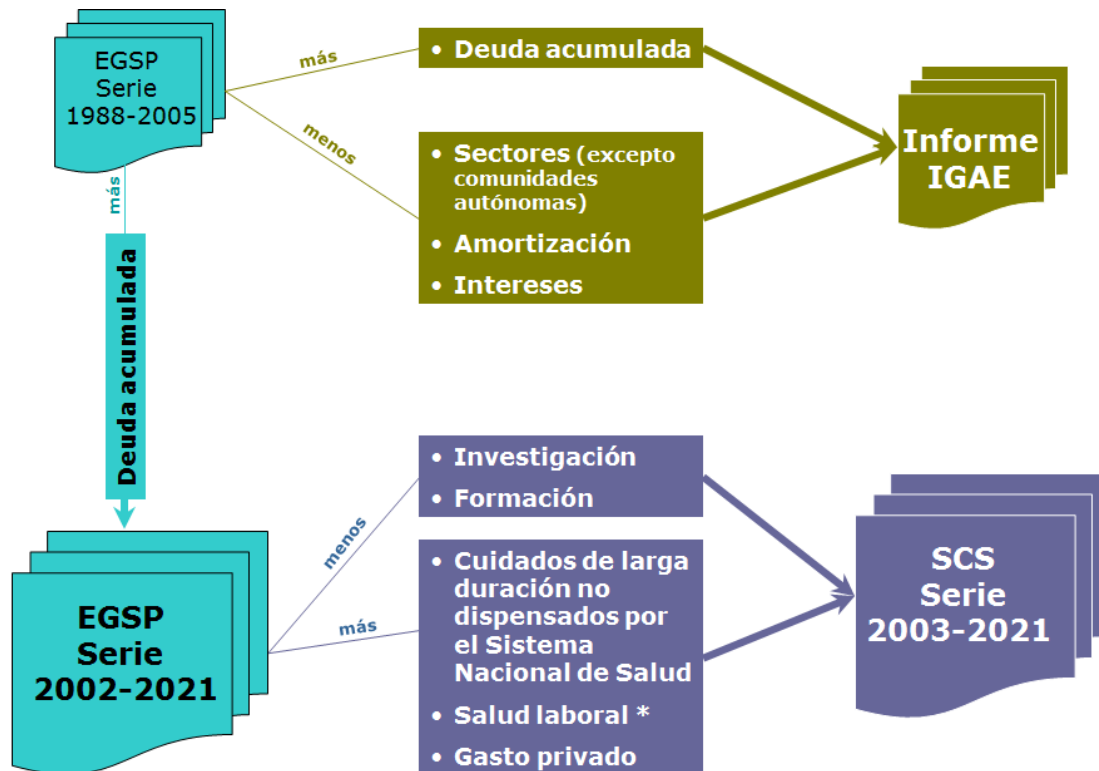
EGSP
Serie
1988-2005

más

menos

más

• Deuda acumulada

• Sectores (excepto comunidades autónomas)
• Amortización
• Intereses

Informe
IGAE

Deuda acumulada

EGSP
Serie
2002-2021

menos

más

• Investigación
• Formación

• Cuidados de larga duración no dispensados por el Sistema Nacional de Salud
• Salud laboral *
• Gasto privado

SCS
Serie
2003-2021